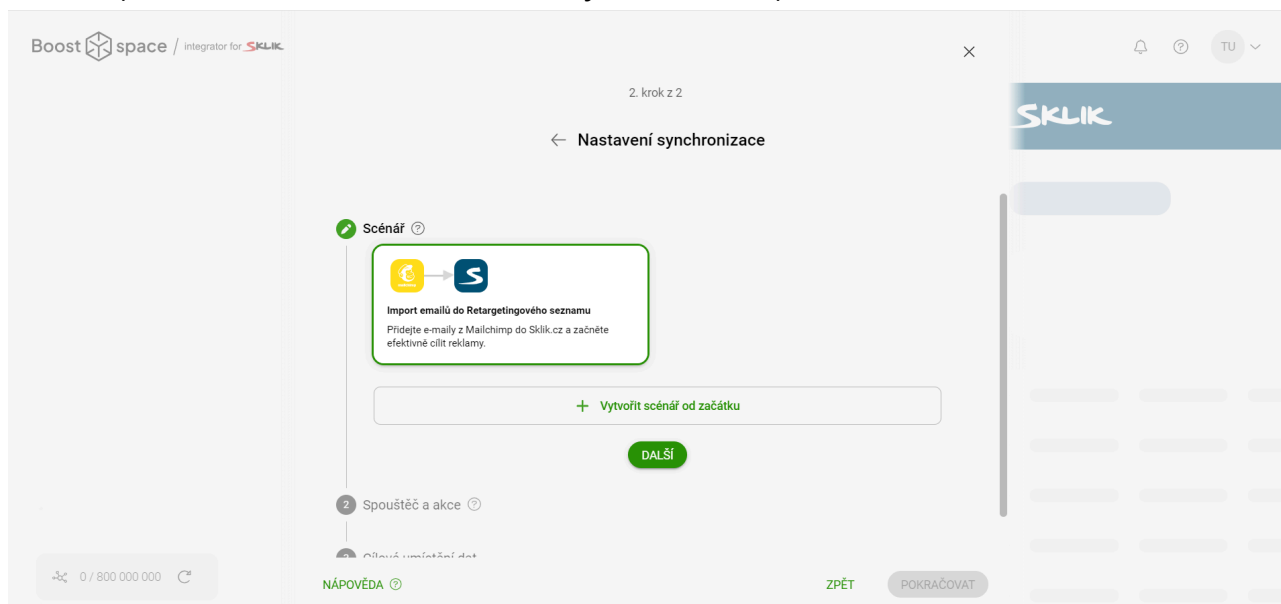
Boost space / integrator for SKLIK

TU

SKLIK

2. krok z 2

← Nastavení synchronizace

Scénář

Import emailů do Retargetingového seznamu

Přidejte e-maily z Mailchimp do Sklik.cz a začněte efektivně cílit reklamy.

+ Vytvořit scénář od začátku

DALŠÍ

2 Spouštěč a akce

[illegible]

0 / 800 000 000

NÁPOVĚDA

ZPĚT

POKRAČOVAT